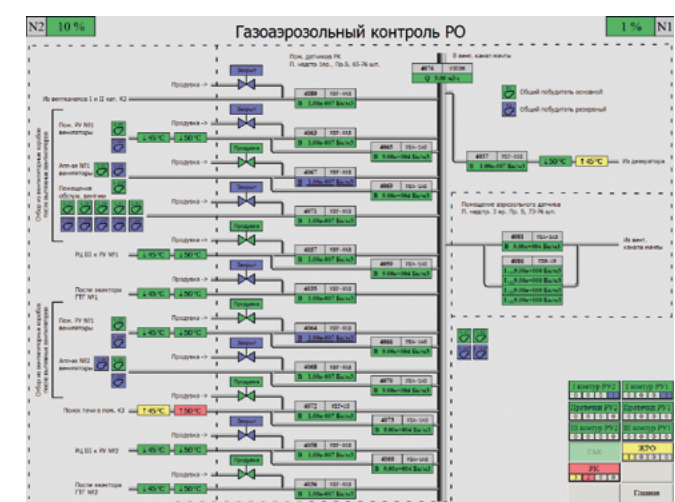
N2 10 %

Газоаэрозольный контроль РО

1 % N1

Пом. датчиков РК
П. надстр. 1кр., Пр.Б, 65-76 шт.

В вент. канал шахты

Общий побудитель основной

Общий побудитель резервный

Из вентканала I и II кат. К2

Продувка ->

Закрыт

Пом. РУ №1 венкамеры

↓45°C ↓50°C

Продувка

Апп-ая №1 венкамеры

↓50°C ↑45°C Из деаэратора

Помещение обслуж. вент-ии

Помещение аэрозольного датчика
П. надстр. 3 кр. Пр. Б, 73-76 шт.

Из вент. канала шахты

Рц III к РУ №1 ↓45°C ↓50°C

После эжектора ГТГ №1 ↓45°C ↓50°C

Пом. РУ №1 венкамеры

↓45°C ↓50°C

Апп-ая №2 венкамеры

Поиск течи в пом. К3 ↑45°C ↑50°C

Рц III к РУ №2 ↓45°C ↓50°C

После эжектора ГТГ №2 ↓45°C ↓50°C

1 контур РУ2 | 1 контур РУ1
Протечки РУ2 | Протечки РУ1
II контур РУ2 | II контур РУ1
ГАК | ЖРО
РК
Главная